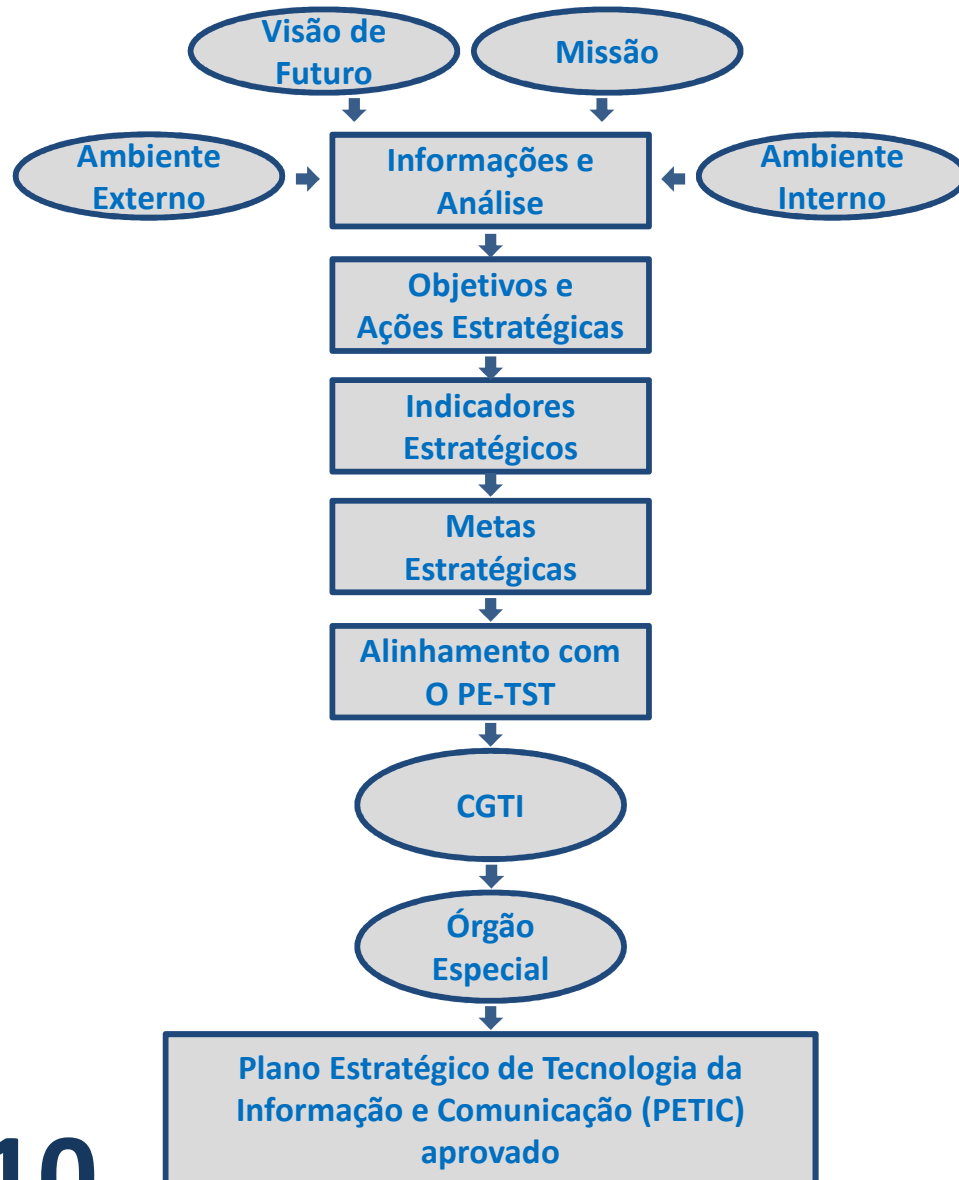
Visão de Futuro

Missão

Ambiente Externo

Informações e Análise

Ambiente Interno

Objetivos e Ações Estratégicas

Indicadores Estratégicos

Metas Estratégicas

Alinhamento com O PE-TST

CGTI

Órgão Especial

Plano Estratégico de Tecnologia da Informação e Comunicação (PETIC) aprovado

10